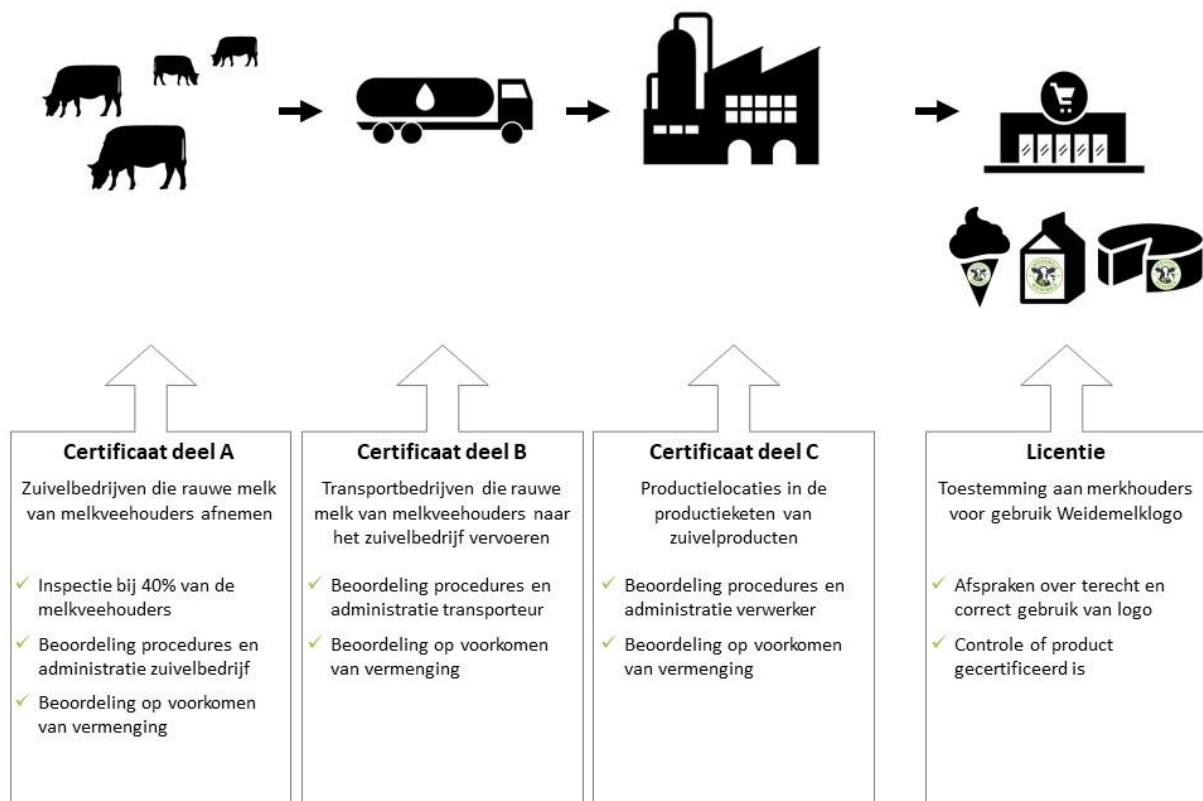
Certificaat deel A

Zuivelbedrijven die rauwe melk van melkveehouders afnemen

✓ Inspectie bij 40% van de melkveehouders

✓ Beoordeling procedures en administratie zuivelbedrijf

✓ Beoordeling op voorkomen van vermenging

Certificaat deel B

Transportbedrijven die rauwe melk van melkveehouders naar het zuivelbedrijf vervoeren

✓ Beoordeling procedures en administratie transporteur

✓ Beoordeling op voorkomen van vermenging

Certificaat deel C

Productielocaties in de productieketen van zuivelproducten

✓ Beoordeling procedures en administratie verwerker

✓ Beoordeling op voorkomen van vermenging

Licentie

Toestemming aan merkhouders voor gebruik Weidemelklogo

✓ Afspraken over terecht en correct gebruik van logo

✓ Controle of product gecertificeerd is